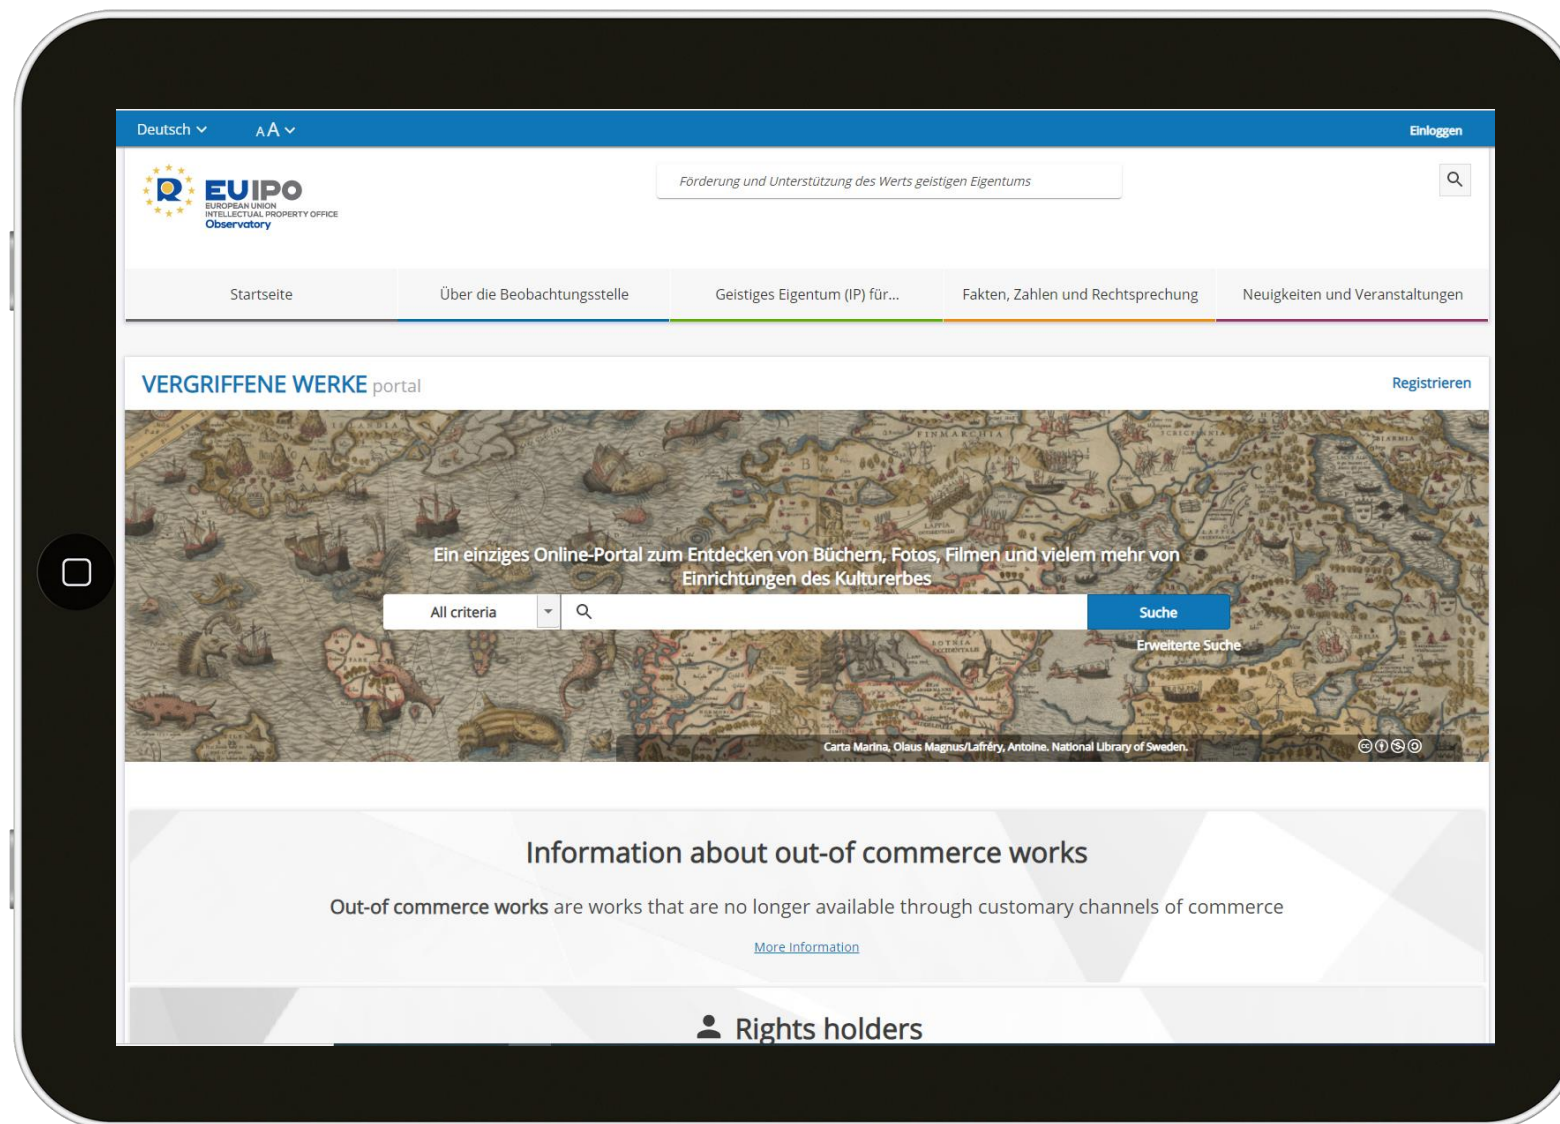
Deutsch AA Einloggen

EUIPO
EUROPEAN UNION
INTELLECTUAL PROPERTY OFFICE
Observatory

Förderung und Unterstützung des Werts geistigen Eigentums

Startseite | Über die Beobachtungsstelle | Geistiges Eigentum (IP) für... | Fakten, Zahlen und Rechtsprechung | Neuigkeiten und Veranstaltungen

VERGRIFFENE WERKE portal

Registrieren

Ein einziges Online-Portal zum Entdecken von Büchern, Fotos, Filmen und vielem mehr von Einrichtungen des Kulturerbes

All criteria

Suche

Erweiterte Suche

Carta Marina, Olaus Magnus/Lafréry, Antoine. National Library of Sweden.

Information about out-of commerce works

Out-of commerce works are works that are no longer available through customary channels of commerce

More Information

Rights holders